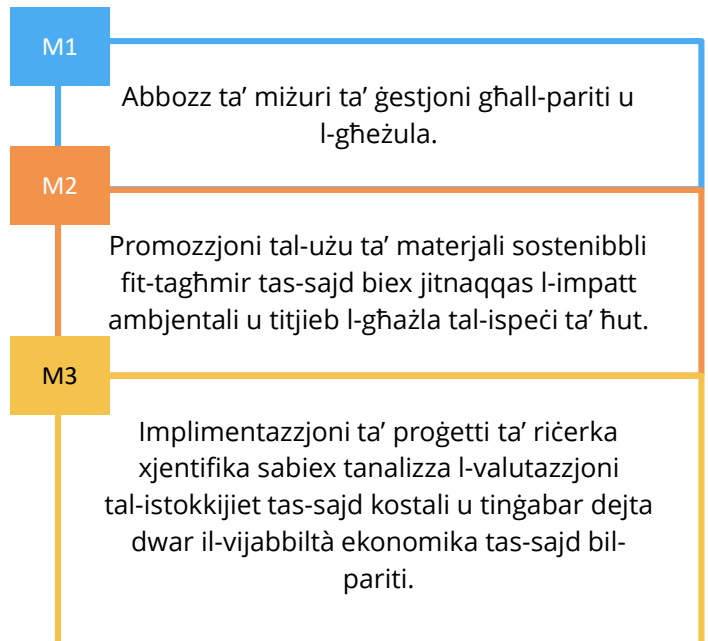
M1

Abbozz ta' miżuri ta' ġestjoni għall-pariti u l-għeżula.

M2

Promozzjoni tal-użu ta' materjali sostenibbli fit-tagħmir tas-sajd biex jitnaqqas l-impatt ambjentali u titjieb l-għażla tal-ispeċi ta' ħut.

M3

Implimentazzjoni ta' proġetti ta' riċerka xjentifika sabiex tanalizza l-valutazzjoni tal-istokkijiet tas-sajd kostali u tinġabar dejta dwar il-vijabbiltà ekonomika tas-sajd bil-pariti.